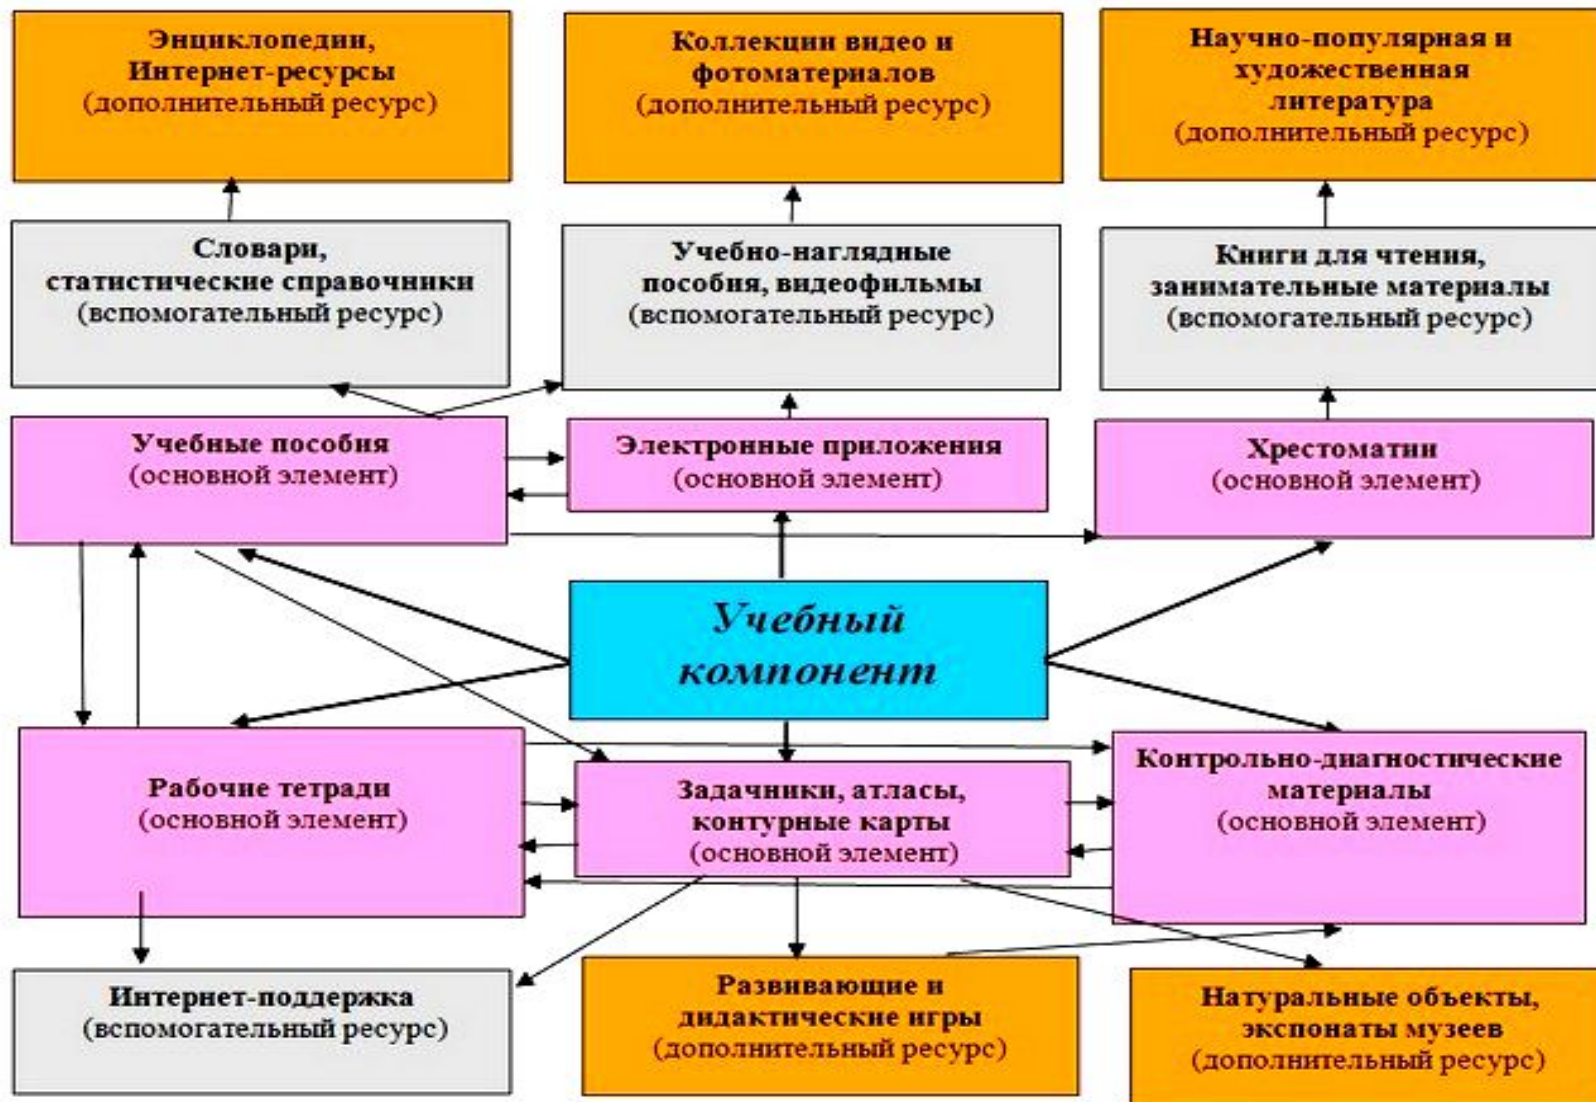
Энциклопедии, Интернет-ресурсы (дополнительный ресурс)

Коллекции видео и фотоматериалов (дополнительный ресурс)

Научно-популярная и художественная литература (дополнительный ресурс)

Словари, статистические справочники (вспомогательный ресурс)

Учебно-наглядные пособия, видеофильмы (вспомогательный ресурс)

Книги для чтения, занимательные материалы (вспомогательный ресурс)

Учебные пособия (основной элемент)

Электронные приложения (основной элемент)

Хрестоматии (основной элемент)

Учебный компонент

Рабочие тетради (основной элемент)

Задачники, атласы, контурные карты (основной элемент)

Контрольно-диагностические материалы (основной элемент)

Интернет-поддержка (вспомогательный ресурс)

Развивающие и дидактические игры (дополнительный ресурс)

Натуральные объекты, экспонаты музеев (дополнительный ресурс)